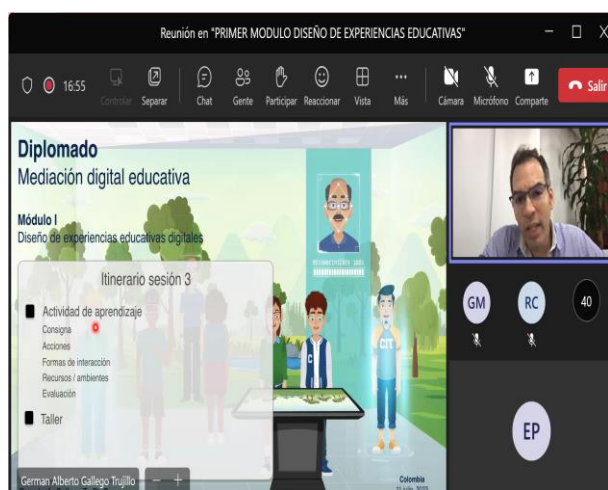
Reunión en "PRIMER MODULO DISEÑO DE EXPERIENCIAS EDUCATIVAS"

16:55 Controlar Separar Chat Gente Participar Reaccionar Vista Más Cámara Micrófono Comparte Salir

Diplomado
Mediación digital educativa

Módulo I
Diseño de experiencias educativas digitales

Itinerario sesión 3

Actividad de aprendizaje
Consigna
Acciones
Formas de interacción
Recursos / ambientes
Evaluación

Taller

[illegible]

Colombia
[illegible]

German Alberto Gallego Trujillo

GM RC 40

EP